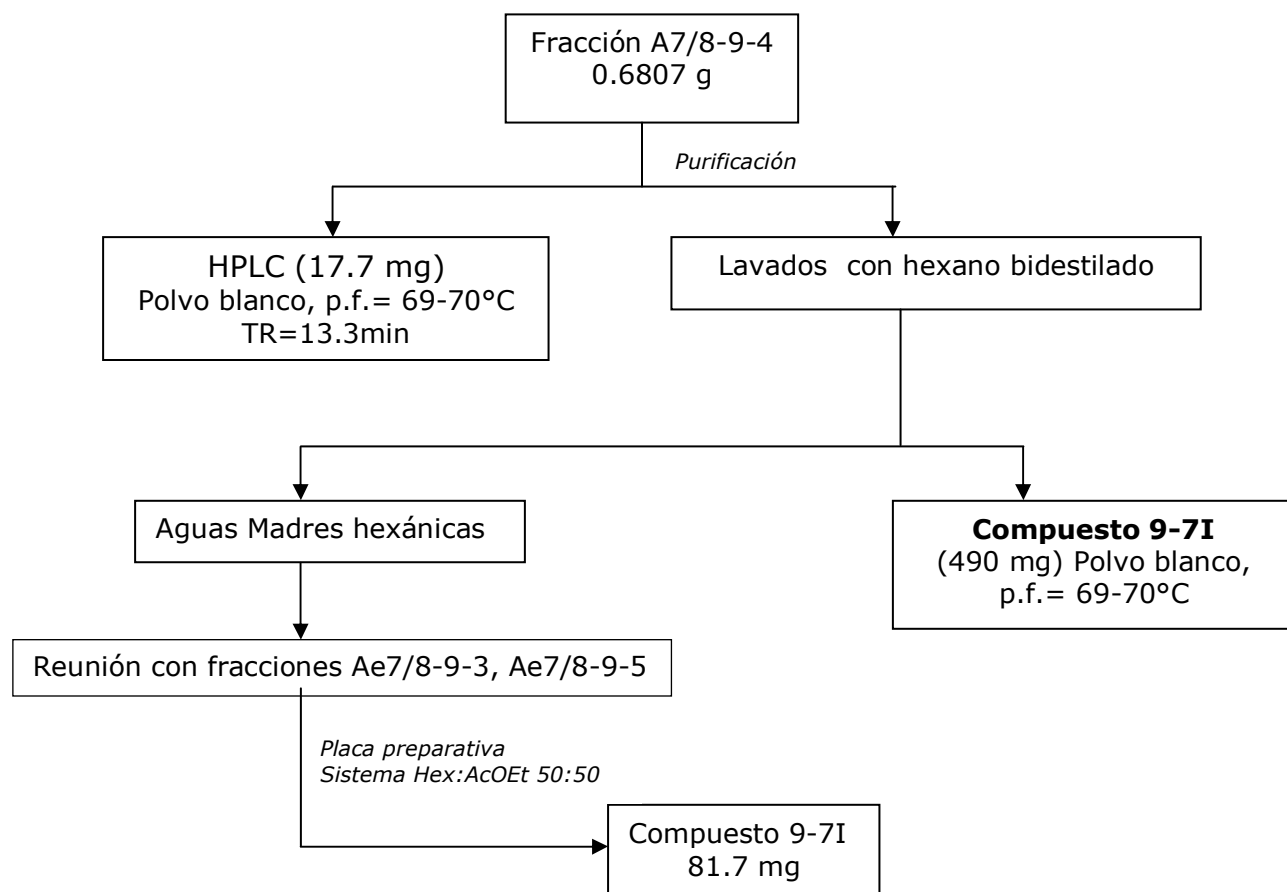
Fracción A7/8-9-4
0.6807 g

Purificación

HPLC (17.7 mg)
Polvo blanco, p.f.= 69-70°C
TR=13.3min

Lavados con hexano bidestilado

Aguas Madres hexánicas

**Compuesto 9-7I**
(490 mg) Polvo blanco, p.f.= 69-70°C

Reunión con fracciones Ae7/8-9-3, Ae7/8-9-5

Placa preparativa
Sistema Hex:AcOEt 50:50

Compuesto 9-7I
81.7 mg